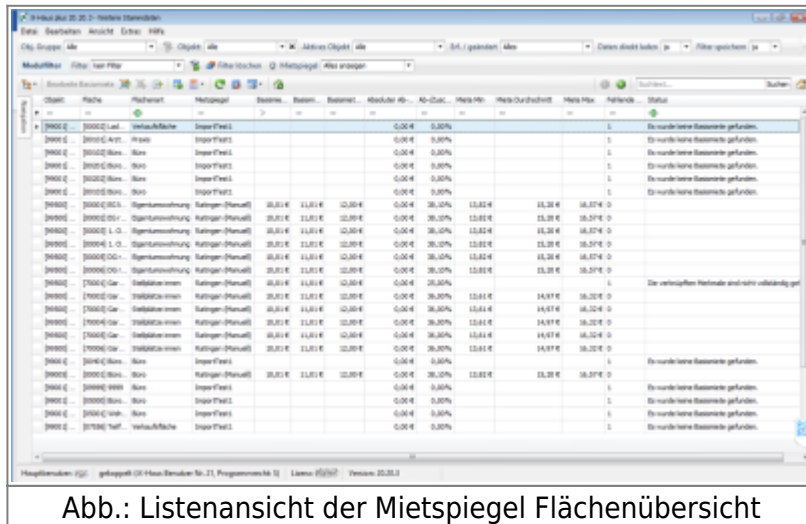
iX-Haus plus 20.20.3 - Weitere Stammdaten
Datei Bearbeiten Ansicht Extras Hilfe
Obj.-Gruppe alle Objekte alle Aktives Objekt alle Erf. / geändert Alles Daten direkt laden ja Filter speichern ja
Modulfilter Filter kein Filter Filter löschen Mietspiegel Alles anzeigen
Bearbeite Basismiete Suchen

| Objekt | Fläche | Flächenart | Mietspiegel | Basisme... | Basism... | Basismiet... | Absoluter Ab... | Ab-/Zusc... | Miete Min | Miete Durchschnitt | Miete Max | Fehlende... | Status |
|---|---|---|---|---|---|---|---|---|---|---|---|---|---|
| [9900 ( ... | [00002 Lad... | Verkaufsfläche | ImportTest1 | | | | 0,00 € | 0,00% | | | | 1 | Es wurde keine Basismiete gefunden. |
| [9900 ( ... | [00010 Arzt... | Praxis | ImportTest1 | | | | 0,00 € | 0,00% | | | | 1 | Es wurde keine Basismiete gefunden. |
| [9900 ( ... | [00102 Büro... | Büro | ImportTest1 | | | | 0,00 € | 0,00% | | | | 1 | Es wurde keine Basismiete gefunden. |
| [9900 ( ... | [00201 Büro... | Büro | ImportTest1 | | | | 0,00 € | 0,00% | | | | 1 | Es wurde keine Basismiete gefunden. |
| [9900 ( ... | [00202 Büro... | Büro | ImportTest1 | | | | 0,00 € | 0,00% | | | | 1 | Es wurde keine Basismiete gefunden. |
| [9900 ( ... | [00203 Büro... | Büro | ImportTest1 | | | | 0,00 € | 0,00% | | | | 1 | Es wurde keine Basismiete gefunden. |
| [99500 ... | [00001 EG3... | Eigentumswohnung | Ratingen (Manuell) | 10,01 € | 11,01 € | 12,00 € | 0,00 € | 38,10% | 13,83 € | 15,28 € | 16,57 € | 0 | |
| [99500 ... | [00002 OG-... | Eigentumswohnung | Ratingen (Manuell) | 10,01 € | 11,01 € | 12,00 € | 0,00 € | 38,10% | 13,83 € | 15,28 € | 16,57 € | 0 | |
| [99500 ... | [00003 1. O... | Eigentumswohnung | Ratingen (Manuell) | 10,01 € | 11,01 € | 12,00 € | 0,00 € | 38,10% | 13,83 € | 15,28 € | 16,57 € | 0 | |
| [99500 ... | [00004 1. O... | Eigentumswohnung | Ratingen (Manuell) | 10,01 € | 11,01 € | 12,00 € | 0,00 € | 38,10% | 13,83 € | 15,28 € | 16,57 € | 0 | |
| [99500 ... | [00005 OG-... | Eigentumswohnung | Ratingen (Manuell) | 10,01 € | 11,01 € | 12,00 € | 0,00 € | 38,10% | 13,83 € | 15,28 € | 16,57 € | 0 | |
| [99500 ... | [00006 DG-... | Eigentumswohnung | Ratingen (Manuell) | 10,01 € | 11,01 € | 12,00 € | 0,00 € | 38,10% | 13,83 € | 15,28 € | 16,57 € | 0 | |
| [99500 ... | [70001 Gar... | Stellplätze innen | Ratingen (Manuell) | 10,01 € | 11,01 € | 12,00 € | 0,00 € | 25,00% | | | | 1 | Die verknüpften Merkmale sind nicht vollständig gef |
| [99500 ... | [70002 Gar... | Stellplätze innen | Ratingen (Manuell) | 10,01 € | 11,01 € | 12,00 € | 0,00 € | 36,00% | 13,61 € | 14,97 € | 16,33 € | 0 | |
| [99500 ... | [70003 Gar... | Stellplätze innen | Ratingen (Manuell) | 10,01 € | 11,01 € | 12,00 € | 0,00 € | 36,00% | 13,61 € | 14,97 € | 16,33 € | 0 | |
| [99500 ... | [70004 Gar... | Stellplätze innen | Ratingen (Manuell) | 10,01 € | 11,01 € | 12,00 € | 0,00 € | 36,00% | 13,61 € | 14,97 € | 16,33 € | 0 | |
| [99500 ... | [70005 Gar... | Stellplätze innen | Ratingen (Manuell) | 10,01 € | 11,01 € | 12,00 € | 0,00 € | 36,00% | 13,61 € | 14,97 € | 16,33 € | 0 | |
| [99500 ... | [70006 Gar... | Stellplätze innen | Ratingen (Manuell) | 10,01 € | 11,01 € | 12,00 € | 0,00 € | 36,00% | 13,61 € | 14,97 € | 16,33 € | 0 | |
| [9900 ( ... | [00401 Büro... | Büro | ImportTest1 | | | | 0,00 € | 0,00% | | | | 1 | Es wurde keine Basismiete gefunden. |
| [99003 ... | [00001 Büro... | Büro | Ratingen (Manuell) | 10,01 € | 11,01 € | 12,00 € | 0,00 € | 38,10% | 13,83 € | 15,28 € | 16,57 € | 0 | |
| [9900 ( ... | [00009 9999 | Büro | ImportTest1 | | | | 0,00 € | 0,00% | | | | 1 | Es wurde keine Basismiete gefunden. |
| [9900 ( ... | [00000 Büro... | Büro | ImportTest1 | | | | 0,00 € | 0,00% | | | | 1 | Es wurde keine Basismiete gefunden. |
| [9900 ( ... | [00001 Woh... | Büro | ImportTest1 | | | | 0,00 € | 0,00% | | | | 1 | Es wurde keine Basismiete gefunden. |
| [9900 ( ... | [07500 Teilf... | Verkaufsfläche | ImportTest1 | | | | 0,00 € | 0,00% | | | | 1 | Es wurde keine Basismiete gefunden. |

Hauptbenutzer: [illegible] gekoppelt (iX-Haus Benutzer Nr. 27, Programmrechte 1) Lizenz: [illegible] Version: 20.20.3

Abb.: Listenansicht der Mietspiegel Flächenübersicht